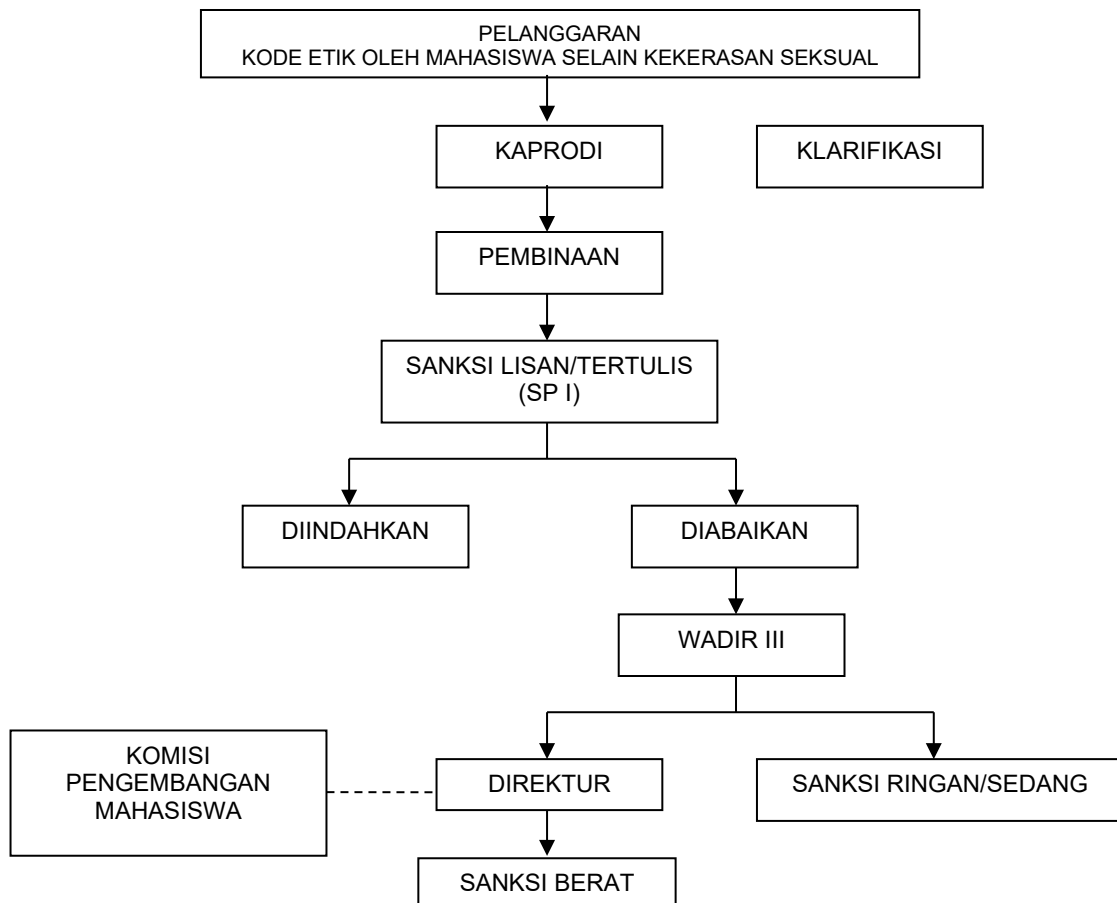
PELANGGARAN
KODE ETIK OLEH MAHASISWA SELAIN KEKERASAN SEKSUAL

KAPRODI

KLARIFIKASI

PEMBINAAN

SANKSI LISAN/TERTULIS
(SP I)

DIINDAHKAN

DIABAIKAN

WADIR III

KOMISI
PENGEMBANGAN
MAHASISWA

DIREKTUR

SANKSI RINGAN/SEDANG

SANKSI BERAT